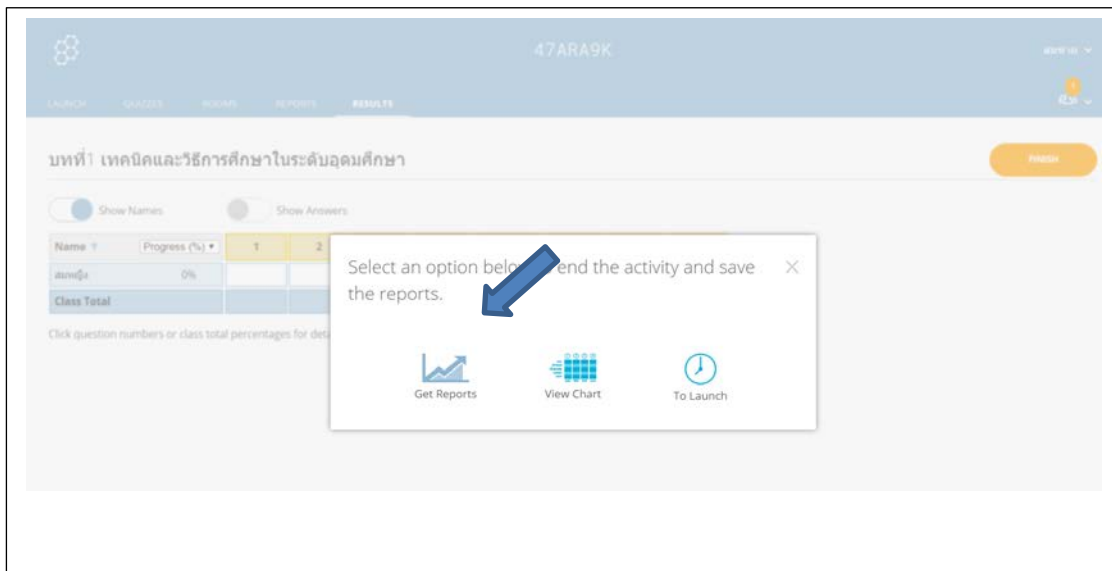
47ARA9K

LAUNCH QUIZZES ROOMS REPORTS RESULTS

บทที่1 เทคนิคและวิธีการศึกษาในระดับอุดมศึกษา

FINISH

Show Names Show Answers

| Name | Progress (%) | 1 | 2 |
|---|---|---|---|
| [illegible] | 0% | | |
| Class Total | | | |

Click question numbers or class total percentages for det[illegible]

Select an option belo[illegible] end the activity and save the reports.

×

Get Reports

View Chart

To Launch